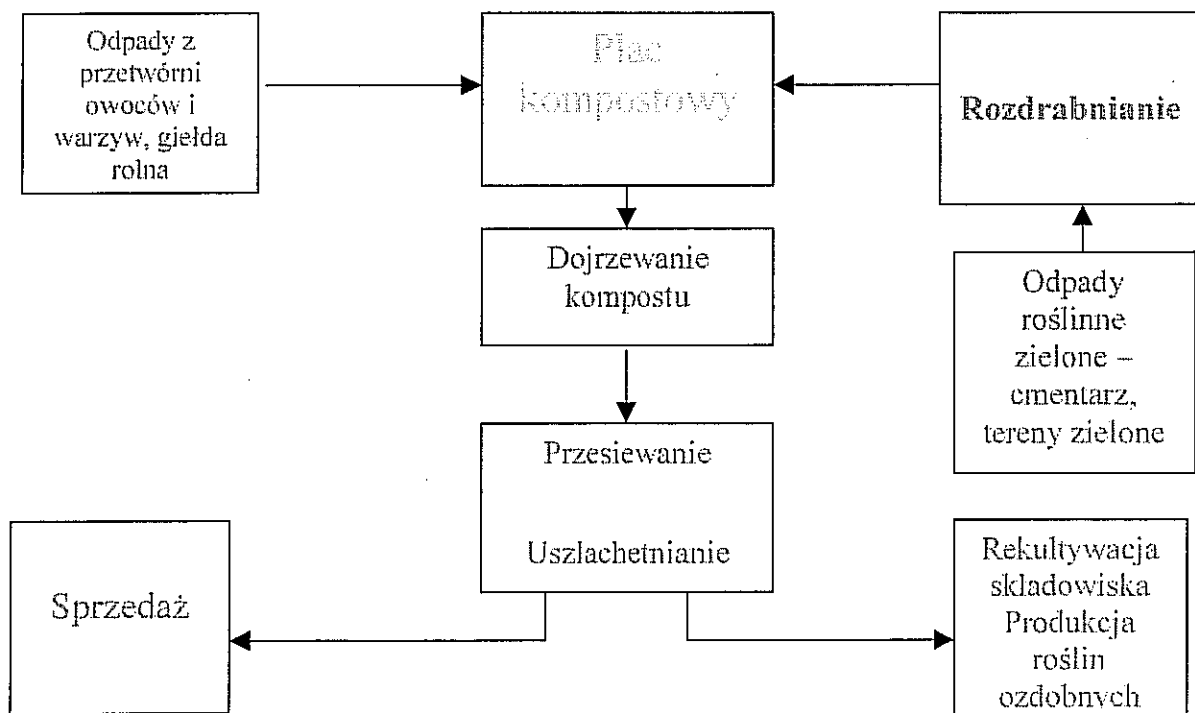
Odpady z przetwórni owoców i warzyw, giełda rolna

Plac kompostowy

Rozdrabnianie

Dojrzewanie kompostu

Odpady roślinne zielone – cmentarz, tereny zielone

Przesiewanie

Uszlachetnianie

Sprzedaż

Rekultywacja składowiska Produkcja roślin ozdobnych